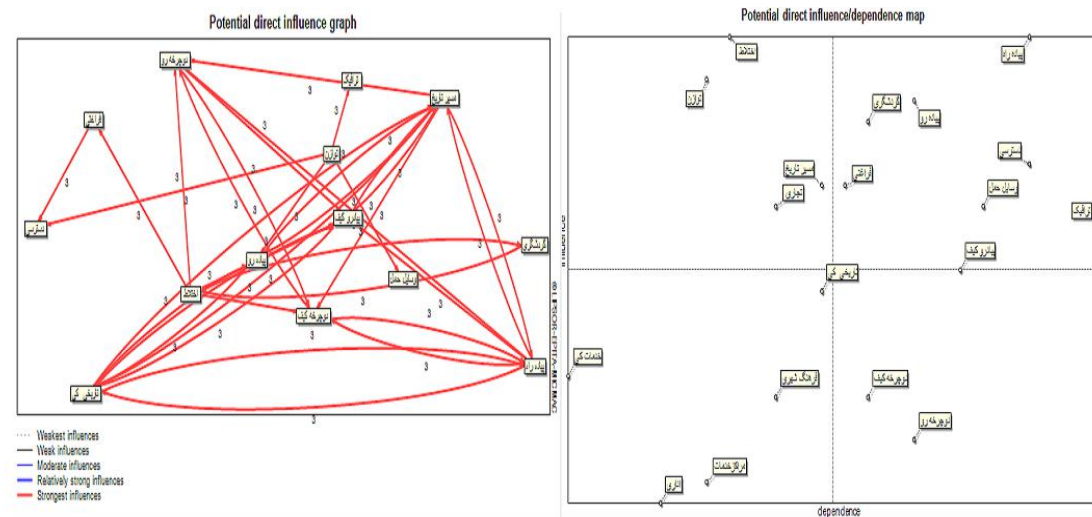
Potential direct influence graph

نوجهه رو
ترافیک
سیر تاریخ
فراغتی
توازن
دسترسی
پیاده رو کیف
گردشگری
پیاده رو
اختلاط
وسایل حمل
نوجهه کیف
تاریخی کر
پیاده راه

3 3 3 3 3 3 3 3 3 3 3 3 3 3 3 3 3 3 3 3 3

© LIPSOR-EPITA-MICMAC

Weakest influences
Weak influences
Moderate influences
Relatively strong influences
Strongest influences

Potential direct influence/dependence map

اختلاط
پیاده راه
توازن
گردشگری
پیاده رو
دسترسی
سیر تاریخ
فراغتی
تجاری
وسایل حمل
ترافیک
پیاده رو کیف
تاریخی کر
خدمات کر
فرهنگ شهری
نوجهه کیف
نوجهه رو
مراکز خدمات
انرژی

Influence
dependence